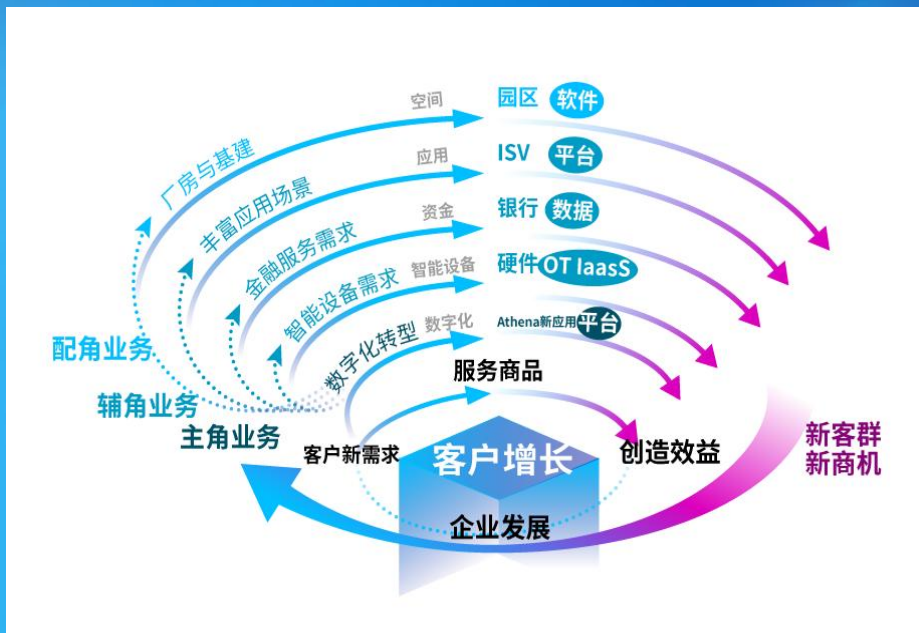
空间
园区 软件
厂房与基建
应用
ISV 平台
丰富应用场景
资金
银行 数据
金融服务需求
智能设备
硬件 OT IaasS
智能设备需求
数字化
Athena新应用 平台
数字化转型
配角业务
辅角业务
主角业务
服务商品
客户新需求
客户增长
创造效益
新客群
新商机
企业发展